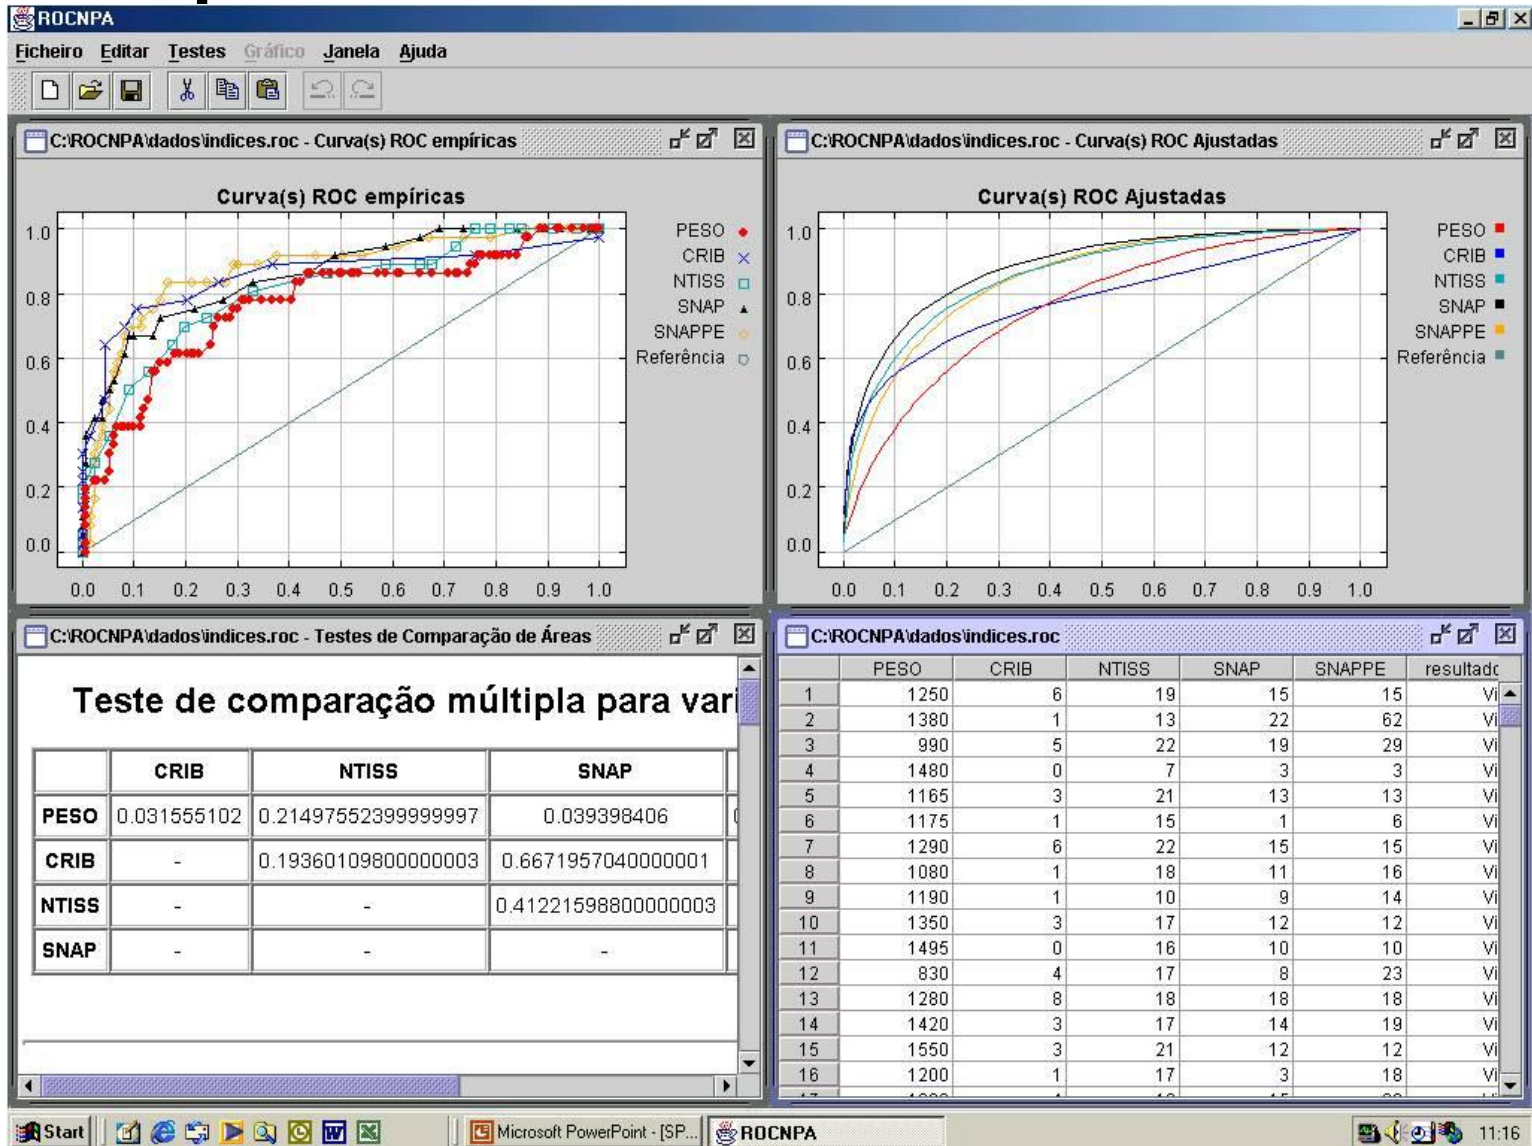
ROCNPA

Ficheiro Editar Testes Gráfico Janela Ajuda

C:\ROCNPA\dados\indices.roc - Curva(s) ROC empíricas

Curva(s) ROC empíricas

1.0
0.8
0.6
0.4
0.2
0.0

0.0 0.1 0.2 0.3 0.4 0.5 0.6 0.7 0.8 0.9 1.0

PESO
CRIB
NTISS
SNAP
SNAPPE
Referência

C:\ROCNPA\dados\indices.roc - Curva(s) ROC Ajustadas

Curva(s) ROC Ajustadas

1.0
0.8
0.6
0.4
0.2
0.0

0.0 0.1 0.2 0.3 0.4 0.5 0.6 0.7 0.8 0.9 1.0

PESO
CRIB
NTISS
SNAP
SNAPPE
Referência

C:\ROCNPA\dados\indices.roc - Testes de Comparação de Áreas

Teste de comparação múltipla para vari

| | CRIB | NTISS | SNAP |
|---|---|---|---|
| PESO | 0.031555102 | 0.21497552399999997 | 0.039398406 |
| CRIB | - | 0.19360109800000003 | 0.6671957040000001 |
| NTISS | - | - | 0.41221598800000003 |
| SNAP | - | - | - |

C:\ROCNPA\dados\indices.roc

| | PESO | CRIB | NTISS | SNAP | SNAPPE | resultadc |
|---|---|---|---|---|---|---|
| 1 | 1250 | 6 | 19 | 15 | 15 | Vi |
| 2 | 1380 | 1 | 13 | 22 | 62 | Vi |
| 3 | 990 | 5 | 22 | 19 | 29 | Vi |
| 4 | 1480 | 0 | 7 | 3 | 3 | Vi |
| 5 | 1165 | 3 | 21 | 13 | 13 | Vi |
| 6 | 1175 | 1 | 15 | 1 | 6 | Vi |
| 7 | 1290 | 6 | 22 | 15 | 15 | Vi |
| 8 | 1080 | 1 | 18 | 11 | 16 | Vi |
| 9 | 1190 | 1 | 10 | 9 | 14 | Vi |
| 10 | 1350 | 3 | 17 | 12 | 12 | Vi |
| 11 | 1495 | 0 | 16 | 10 | 10 | Vi |
| 12 | 830 | 4 | 17 | 8 | 23 | Vi |
| 13 | 1280 | 8 | 18 | 18 | 18 | Vi |
| 14 | 1420 | 3 | 17 | 14 | 19 | Vi |
| 15 | 1550 | 3 | 21 | 12 | 12 | Vi |
| 16 | 1200 | 1 | 17 | 3 | 18 | Vi |

Start Microsoft PowerPoint - [SP... ROCNPA 11:16